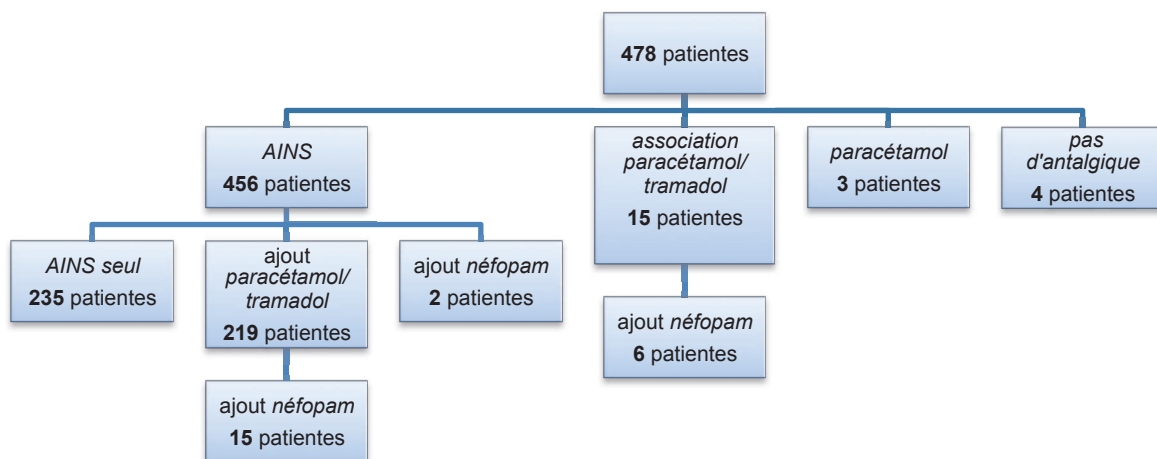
478 patientes

AINS
456 patientes

association paracétamol/ tramadol
15 patientes

paracétamol
3 patientes

pas d'antalgique
4 patientes

AINS seul
235 patientes

ajout paracétamol/ tramadol
219 patientes

ajout néfopam
2 patientes

ajout néfopam
6 patientes

ajout néfopam
15 patientes